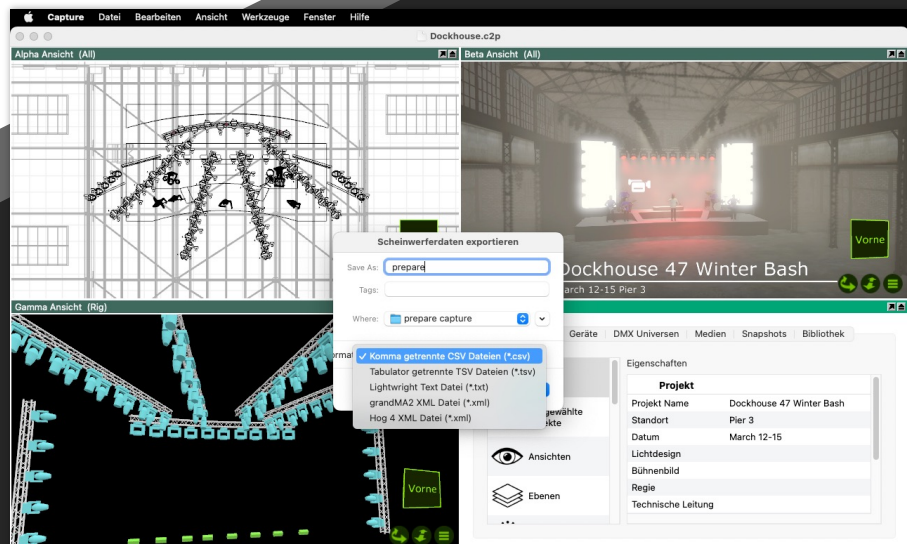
Capture Datei Bearbeiten Ansicht Werkzeuge Fenster Hilfe

Dockhouse.c2p

Alpha Ansicht (All)

Beta Ansicht (All)

Dockhouse 47 Winter Bash
arch 12-15 Pier 3

Vorne

Gamma Ansicht (Rig)

Vorne

Scheinwerferdaten exportieren

Save As: prepare

Tags:

Where: prepare capture

ormat

✓ Komma getrennte CSV Dateien (*.csv)
Tabulator getrennte TSV Dateien (*.tsv)
Lightwright Text Datei (*.txt)
grandMA2 XML Datei (*.xml)
Hog 4 XML Datei (*.xml)

Geräte DMX Universen Medien Snapshots Bibliothek

gewählte
ekte

Ansichten

Ebenen

Eigenschaften

| Projekt | |
|---|---|
| Projekt Name | Dockhouse 47 Winter Bash |
| Standort | Pier 3 |
| Datum | March 12-15 |
| Lichtdesign | |
| Bühnenbild | |
| Regie | |
| Technische Leitung | |